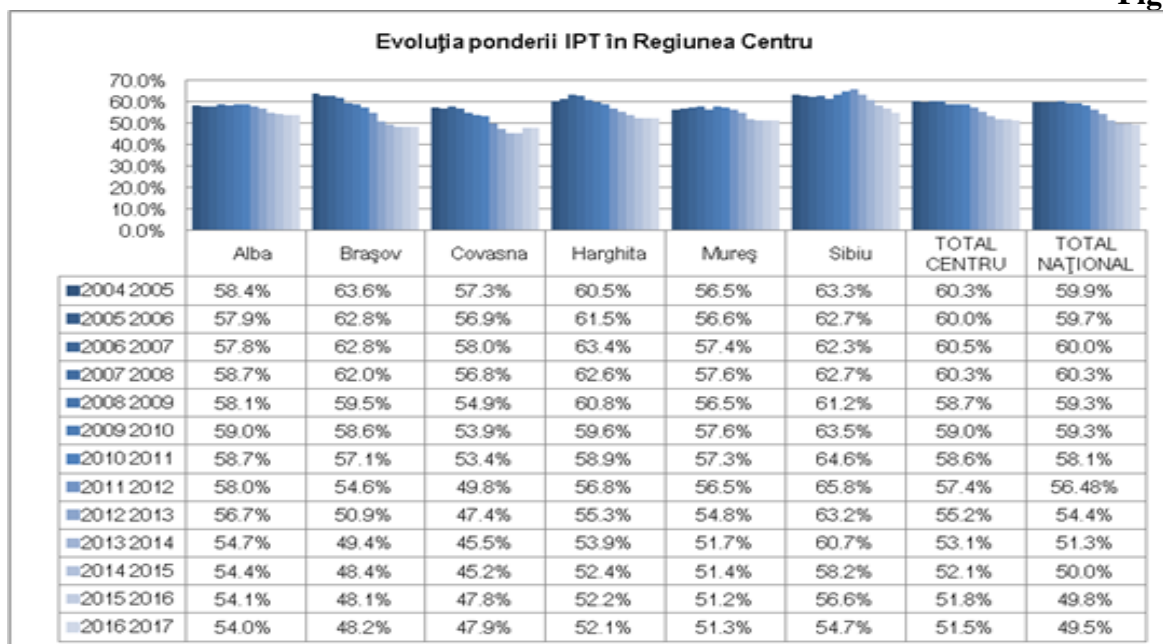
Fig

Evoluţia ponderii IPT în Regiunea Centru

70.0%
60.0%
50.0%
40.0%
30.0%
20.0%
10.0%
0.0%

| | Alba | Braşov | Covasna | Harghita | Mureş | Sibiu | TOTAL CENTRU | TOTAL NAŢIONAL |
|---|---|---|---|---|---|---|---|---|
| 2004 2005 | 58.4% | 63.6% | 57.3% | 60.5% | 56.5% | 63.3% | 60.3% | 59.9% |
| 2005 2006 | 57.9% | 62.8% | 56.9% | 61.5% | 56.6% | 62.7% | 60.0% | 59.7% |
| 2006 2007 | 57.8% | 62.8% | 58.0% | 63.4% | 57.4% | 62.3% | 60.5% | 60.0% |
| 2007 2008 | 58.7% | 62.0% | 56.8% | 62.6% | 57.6% | 62.7% | 60.3% | 60.3% |
| 2008 2009 | 58.1% | 59.5% | 54.9% | 60.8% | 56.5% | 61.2% | 58.7% | 59.3% |
| 2009 2010 | 59.0% | 58.6% | 53.9% | 59.6% | 57.6% | 63.5% | 59.0% | 59.3% |
| 2010 2011 | 58.7% | 57.1% | 53.4% | 58.9% | 57.3% | 64.6% | 58.6% | 58.1% |
| 2011 2012 | 58.0% | 54.6% | 49.8% | 56.8% | 56.5% | 65.8% | 57.4% | 56.48% |
| 2012 2013 | 56.7% | 50.9% | 47.4% | 55.3% | 54.8% | 63.2% | 55.2% | 54.4% |
| 2013 2014 | 54.7% | 49.4% | 45.5% | 53.9% | 51.7% | 60.7% | 53.1% | 51.3% |
| 2014 2015 | 54.4% | 48.4% | 45.2% | 52.4% | 51.4% | 58.2% | 52.1% | 50.0% |
| 2015 2016 | 54.1% | 48.1% | 47.8% | 52.2% | 51.2% | 56.6% | 51.8% | 49.8% |
| 2016 2017 | 54.0% | 48.2% | 47.9% | 52.1% | 51.3% | 54.7% | 51.5% | 49.5% |